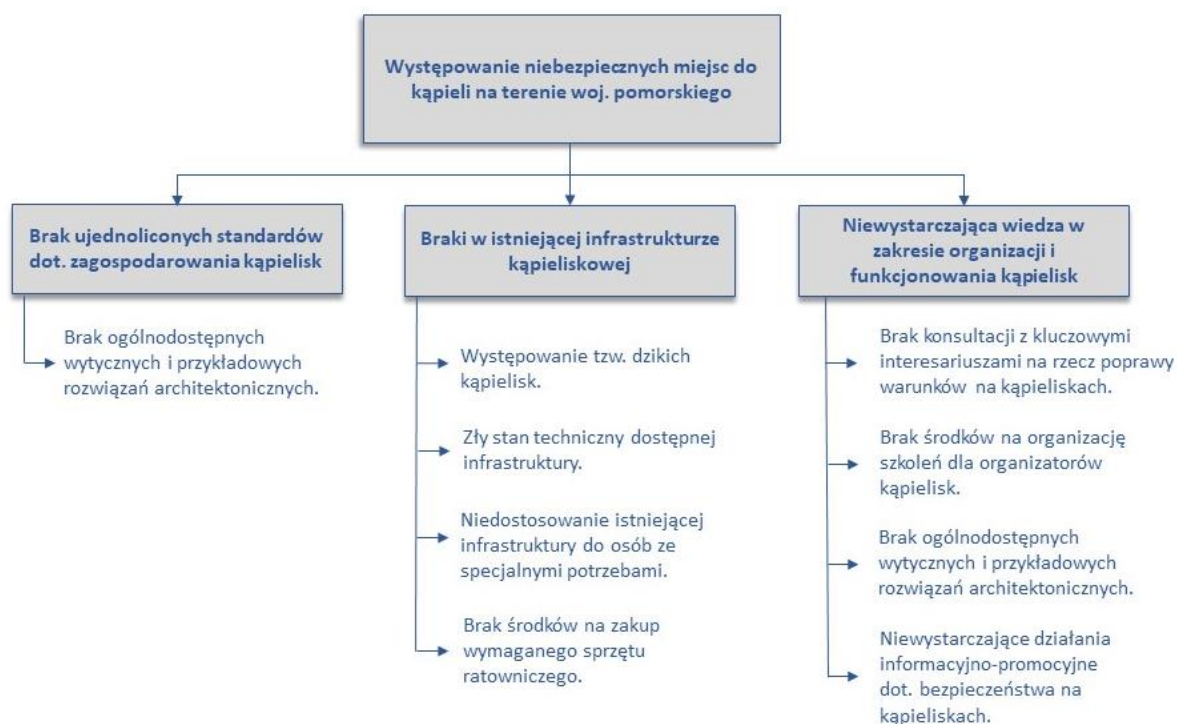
Występowanie niebezpiecznych miejsc do kąpieli na terenie woj. pomorskiego

Brak ujednoliconych standardów dot. zagospodarowania kąpielisk

Brak ogólnodostępnych wytycznych i przykładowych rozwiązań architektonicznych.

Braki w istniejącej infrastrukturze kąpieliskowej

Występowanie tzw. dzikich kąpielisk.

Zły stan techniczny dostępnej infrastruktury.

Niedostosowanie istniejącej infrastruktury do osób ze specjalnymi potrzebami.

Brak środków na zakup wymaganego sprzętu ratowniczego.

Niewystarczająca wiedza w zakresie organizacji i funkcjonowania kąpielisk

Brak konsultacji z kluczowymi interesariuszami na rzecz poprawy warunków na kąpieliskach.

Brak środków na organizację szkoleń dla organizatorów kąpielisk.

Brak ogólnodostępnych wytycznych i przykładowych rozwiązań architektonicznych.

Niewystarczające działania informacyjno-promocyjne dot. bezpieczeństwa na kąpieliskach.